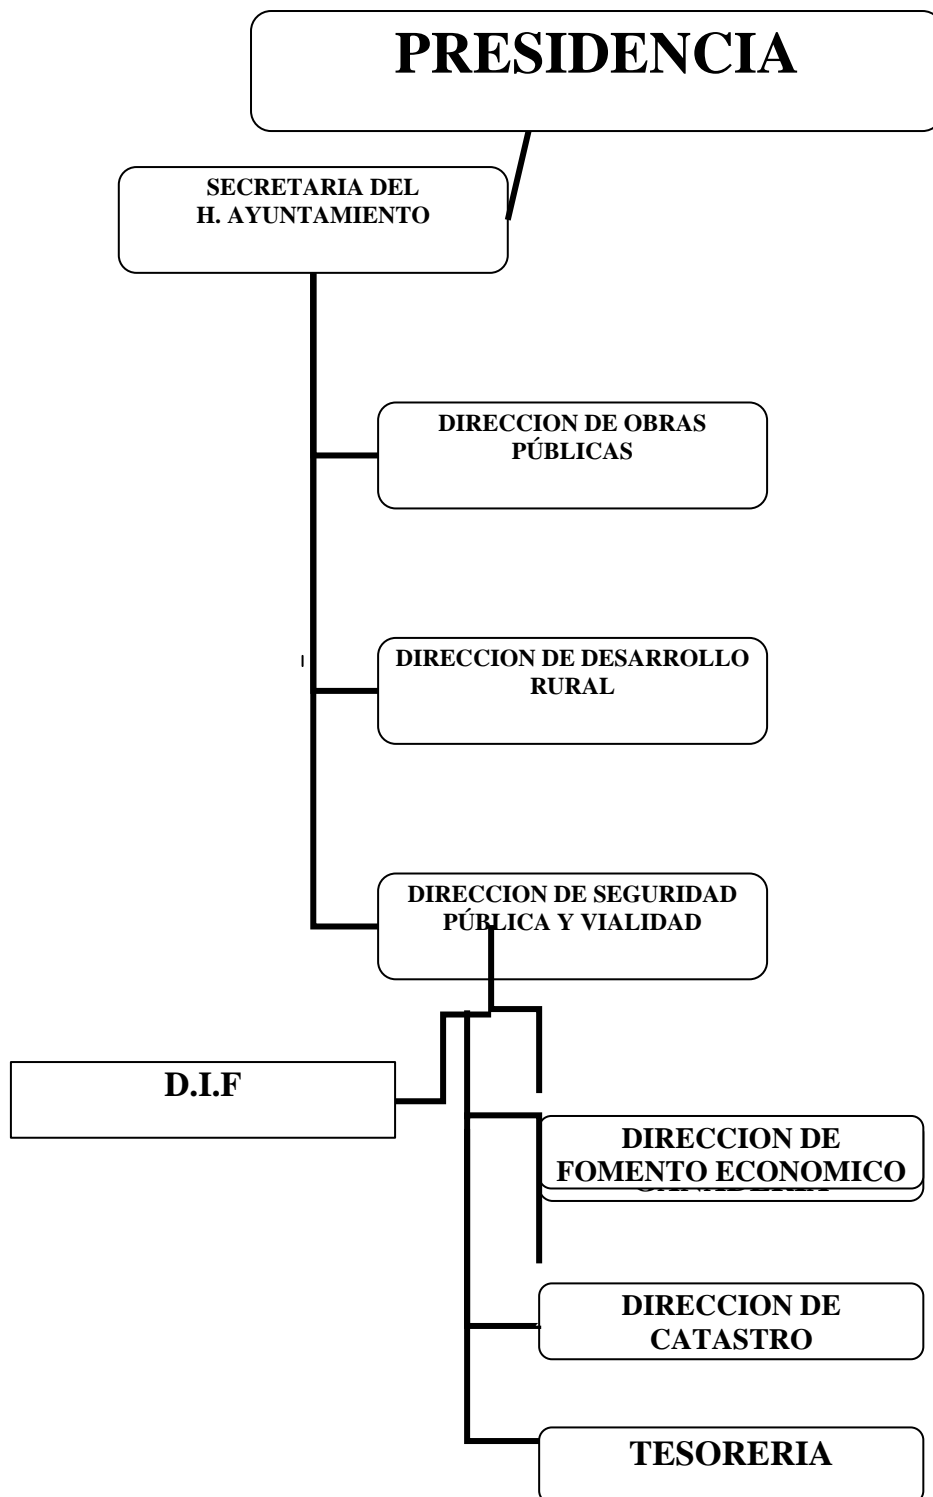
PRESIDENCIA

SECRETARIA DEL H. AYUNTAMIENTO

DIRECCION DE OBRAS PÚBLICAS

DIRECCION DE DESARROLLO RURAL

DIRECCION DE SEGURIDAD PÚBLICA Y VIALIDAD

D.I.F

DIRECCION DE FOMENTO ECONOMICO

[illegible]

DIRECCION DE CATASTRO

TESORERIA